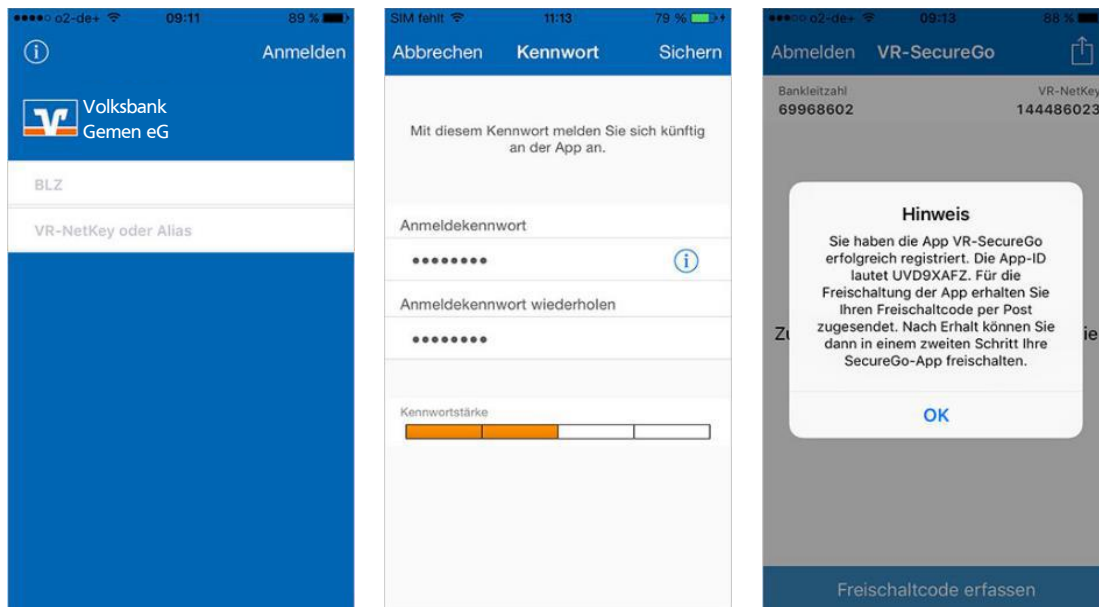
●●●●○ o2-de+ 09:11 89 %

Anmelden

Volksbank Gemen eG

BLZ

VR-NetKey oder Alias

SIM fehlt 11:13 79 %

Abbrechen Kennwort Sichern

Mit diesem Kennwort melden Sie sich künftig an der App an.

Anmeldekennwort

••••••••

Anmeldekennwort wiederholen

••••••••

Kennwortstärke

●●●○○ o2-de+ 09:13 88 %

Abmelden VR-SecureGo

Bankleitzahl
69968602

VR-NetKey
144486023

Zu

ie

Hinweis

Sie haben die App VR-SecureGo erfolgreich registriert. Die App-ID lautet UVD9XAFZ. Für die Freischaltung der App erhalten Sie Ihren Freischaltcode per Post zugesendet. Nach Erhalt können Sie dann in einem zweiten Schritt Ihre SecureGo-App freischalten.

OK

Freischaltcode erfassen